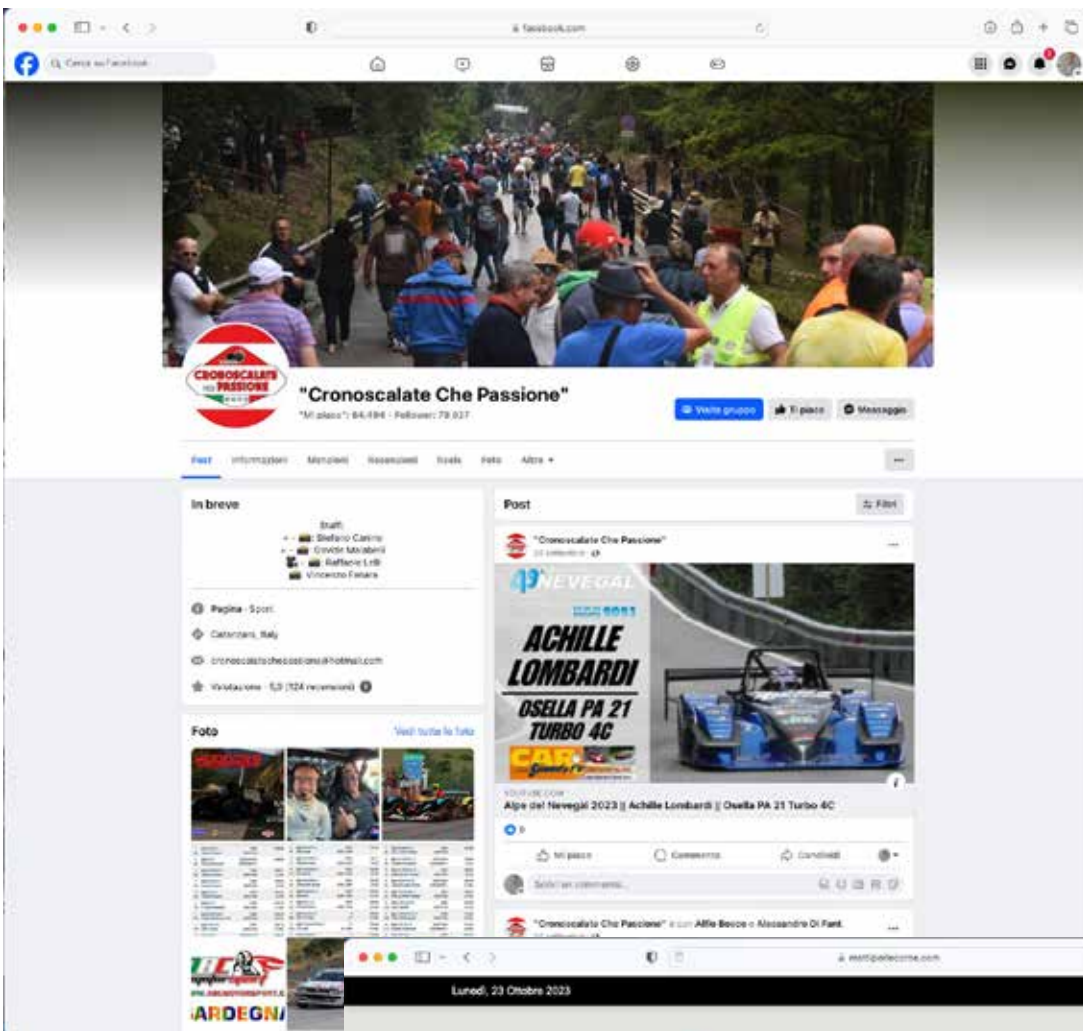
facebook.com

Cerca su Facebook

CRONOSCALATE CHE PASSIONE

"Cronoscalate Che Passione"

"Mi piace": 64.494 · Follower: 79.937

Visita gruppo

Ti piace

Messaggio

Post Informazioni Menzioni Recensioni Reels Foto Altro ▾

...

In breve

Staff:
Stefano Carino
Davide Morabito
Raffaele Lelli
Vincenzo Fenara

Pagina · Sport

Catanzaro, Italy

cronoscalatechepassione@hotmail.com

Valutazione · 5,0 (124 recensioni)

Foto

Vedi tutte le foto

Post

Filtri

"Cronoscalate Che Passione"

...

Nevegal

2023

ACHILLE LOMBARDI

OSELLA PA 21 TURBO 4C

YOUTUBE.COM

Alpe del Nevegal 2023 || Achille Lombardi || Osella PA 21 Turbo 4C

Mi piace

Commenta

Condividi

Scrivi un commento...

"Cronoscalate Che Passione" è con Alfio Bosco e Alessandro Di Fant.

...

SARDEGNA

Lunedì, 23 Ottobre 2023